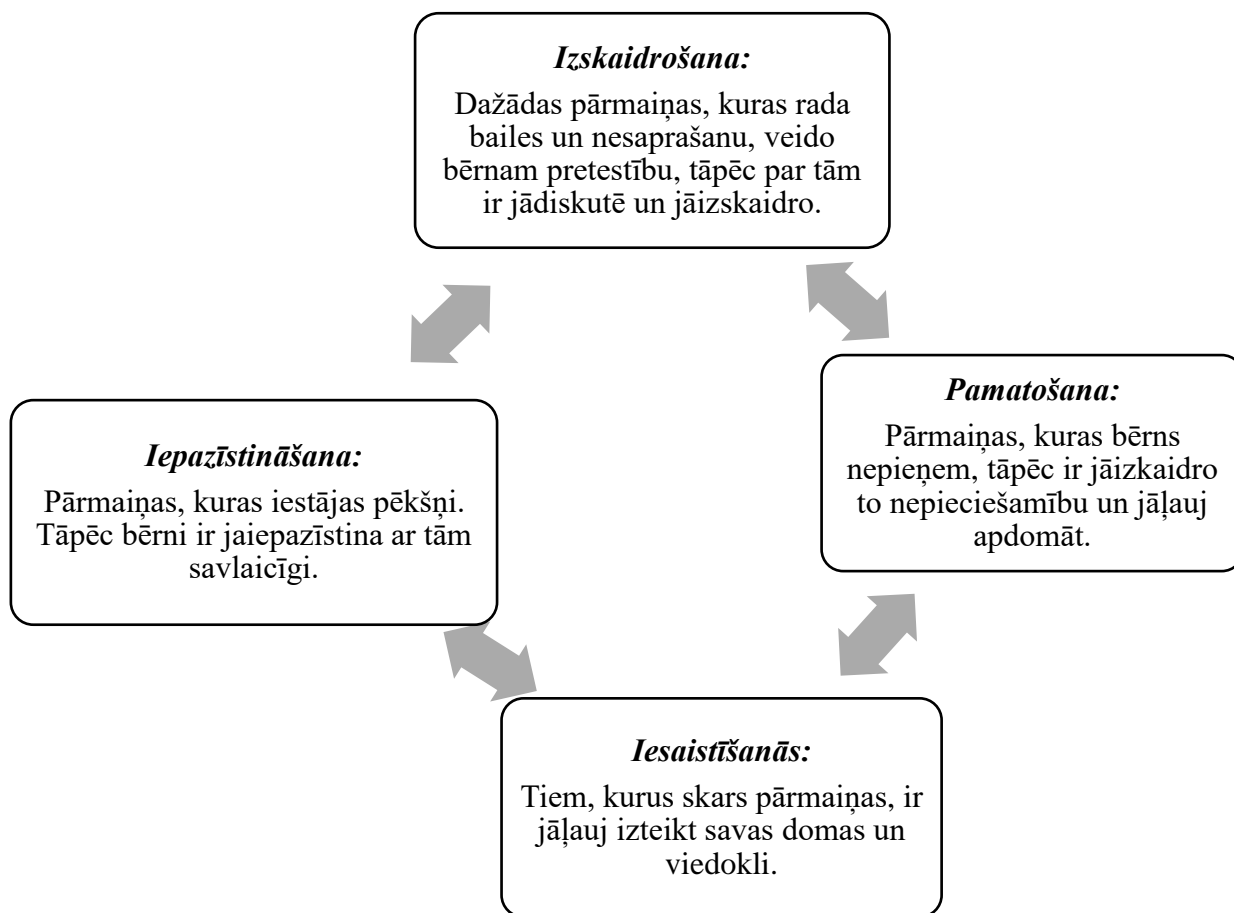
*Izskaidrošana:*
Dažādas pārmaiņas, kuras rada bailes un nesaprašanu, veido bērnam pretestību, tāpēc par tām ir jādiskutē un jāizskaidro.

*Pamatošana:*
Pārmaiņas, kuras bērns nepieņem, tāpēc ir jāizkaidro to nepieciešamību un jāļauj apdomāt.

*Iesaistīšanās:*
Tiem, kurus skars pārmaiņas, ir jāļauj izteikt savas domas un viedokli.

*Iepazīstināšana:*
Pārmaiņas, kuras iestājas pēkšņi. Tāpēc bērni ir jaiepazīstina ar tām savlaicīgi.